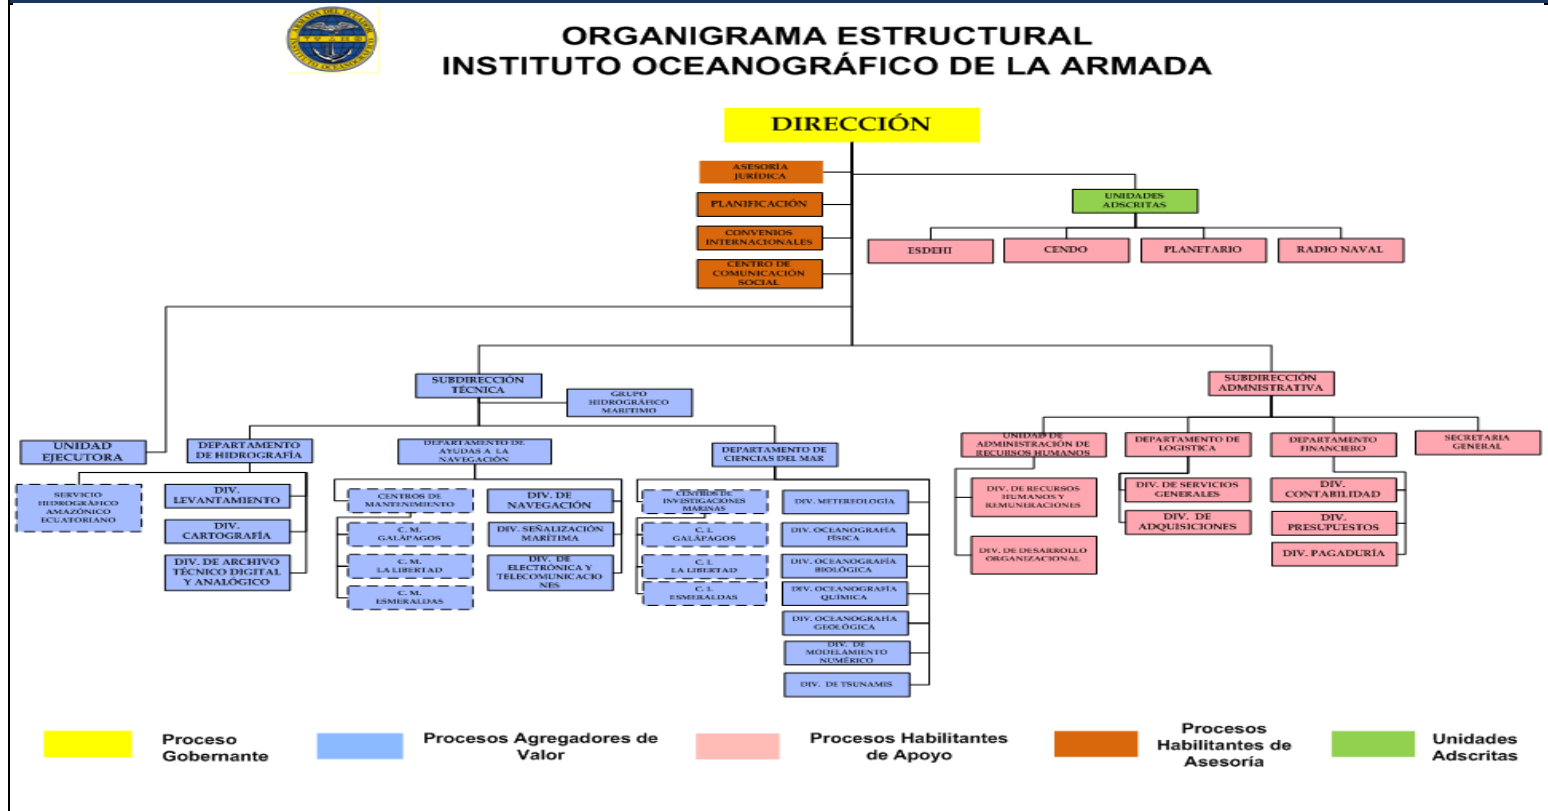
ORGANIGRAMA ESTRUCTURAL
INSTITUTO OCEANOGRÁFICO DE LA ARMADA

DIRECCIÓN

ASESORÍA JURÍDICA

PLANIFICACIÓN

CONVENIOS INTERNACIONALES

CENTRO DE COMUNICACIÓN SOCIAL

UNIDADES ADSCRITAS

ESDEHI

CENDO

PLANETARIO

RADIO NAVAL

SUBDIRECCIÓN TÉCNICA

GRUPO HIDROGRÁFICO MARÍTIMO

UNIDAD EJECUTORA

DEPARTAMENTO DE HIDROGRAFÍA

SERVICIO HIDROGRÁFICO AMAZÓNICO ECUATORIANO

DIV. LEVANTAMIENTO

DIV. CARTOGRAFÍA

DIV. DE ARCHIVO TÉCNICO DIGITAL Y ANALÓGICO

DEPARTAMENTO DE AYUDAS A LA NAVEGACIÓN

CENTROS DE MANTENIMIENTO

C. M. GALÁPAGOS

C. M. LA LIBERTAD

C. M. ESMERALDAS

DIV. DE NAVEGACIÓN

DIV. SEÑALIZACIÓN MARÍTIMA

DIV. DE ELECTRÓNICA Y TELECOMUNICACIONES

DEPARTAMENTO DE CIENCIAS DEL MAR

CENTROS DE INVESTIGACIONES MARINAS

C. I. GALÁPAGOS

C. I. LA LIBERTAD

C. I. ESMERALDAS

DIV. METEREOLOGÍA

DIV. OCEANOGRAFÍA FÍSICA

DIV. OCEANOGRAFÍA BIOLÓGICA

DIV. OCEANOGRAFÍA QUÍMICA

DIV. OCEANOGRAFÍA GEOLÓGICA

DIV. DE MODELAMIENTO NUMÉRICO

DIV. DE TSUNAMIS

SUBDIRECCIÓN ADMNISTRATIVA

UNIDAD DE ADMINISTRACIÓN DE RECURSOS HUMANOS

DIV. DE RECURSOS HUMANOS Y REMUNERACIONES

DIV. DE DESARROLLO ORGANIZACIONAL

DEPARTAMENTO DE LOGÍSTICA

DIV. DE SERVICIOS GENERALES

DIV. DE ADQUISICIONES

DEPARTAMENTO FINANCIERO

DIV. CONTABILIDAD

DIV. PRESUPUESTOS

DIV. PAGADURÍA

SECRETARIA GENERAL

Proceso Gobernante

Procesos Agregadores de Valor

Procesos Habilitantes de Apoyo

Procesos Habilitantes de Asesoría

Unidades Adscritas